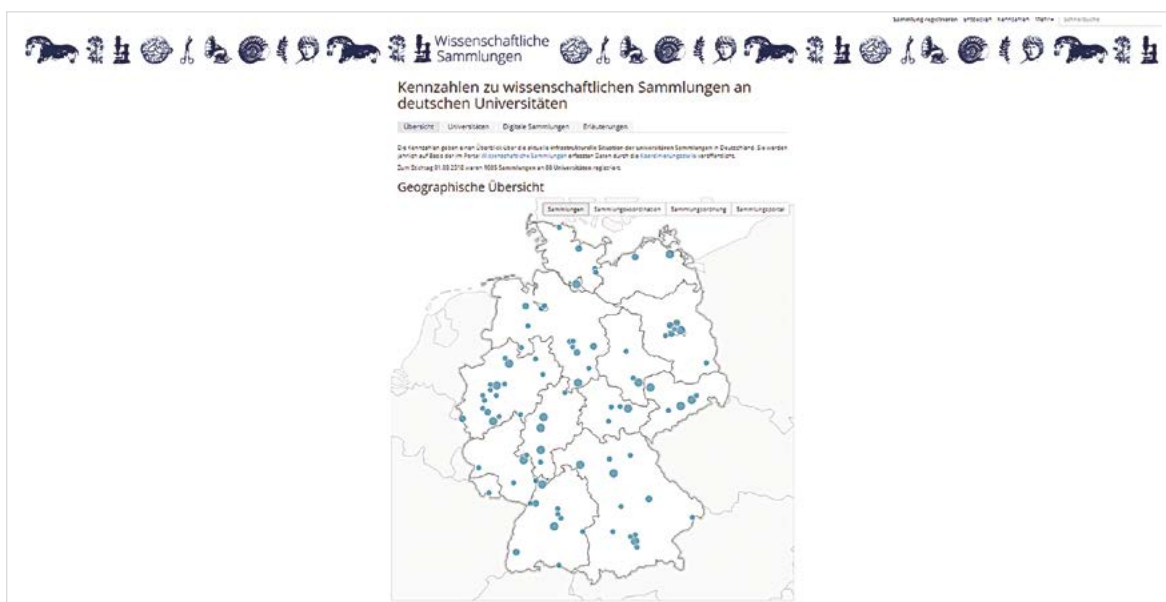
Sammlung registrieren Entdecken Kennzahlen Mehr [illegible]

Wissenschaftliche Sammlungen

Kennzahlen zu wissenschaftlichen Sammlungen an deutschen Universitäten

Übersicht | Universitäten | Digitale Sammlungen | Erläuterungen

Die Kennzahlen geben einen Überblick über die aktuelle infrastrukturelle Situation der universitären Sammlungen in Deutschland. Sie werden jährlich auf Basis der im Portal Wissenschaftliche Sammlungen erfassten Daten durch die Koordinierungsstelle veröffentlicht.

Zum Stichtag 01.08.2018 waren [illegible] Sammlungen an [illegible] Universitäten registriert.

Geographische Übersicht

Sammlungen | Sammlungskoordinaten | Sammlungsordnung | Sammlungsportal